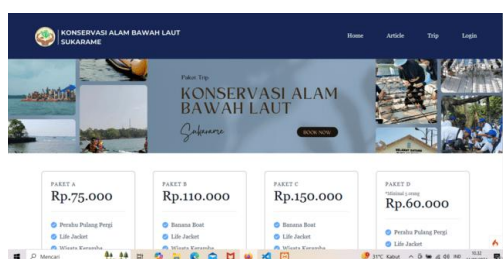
KONSERVASI ALAM BAWAH LAUT SUKARAME

Home Article Trip Login

Paket Trip
KONSERVASI ALAM BAWAH LAUT
Sukarame
BOOK NOW

PAKET A
Rp.75.000
Perahu Pulang Pergi
Life Jacket
Wisata Keramba

PAKET B
Rp.110.000
Banana Boat
Life Jacket
Wisata Keramba

PAKET C
Rp.150.000
Banana Boat
Life Jacket
Wisata Keramba

PAKET D
*Minimal 5 orang
Rp.60.000
Perahu Pulang Pergi
Life Jacket

Mencari
31°C Kabut
10.32
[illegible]